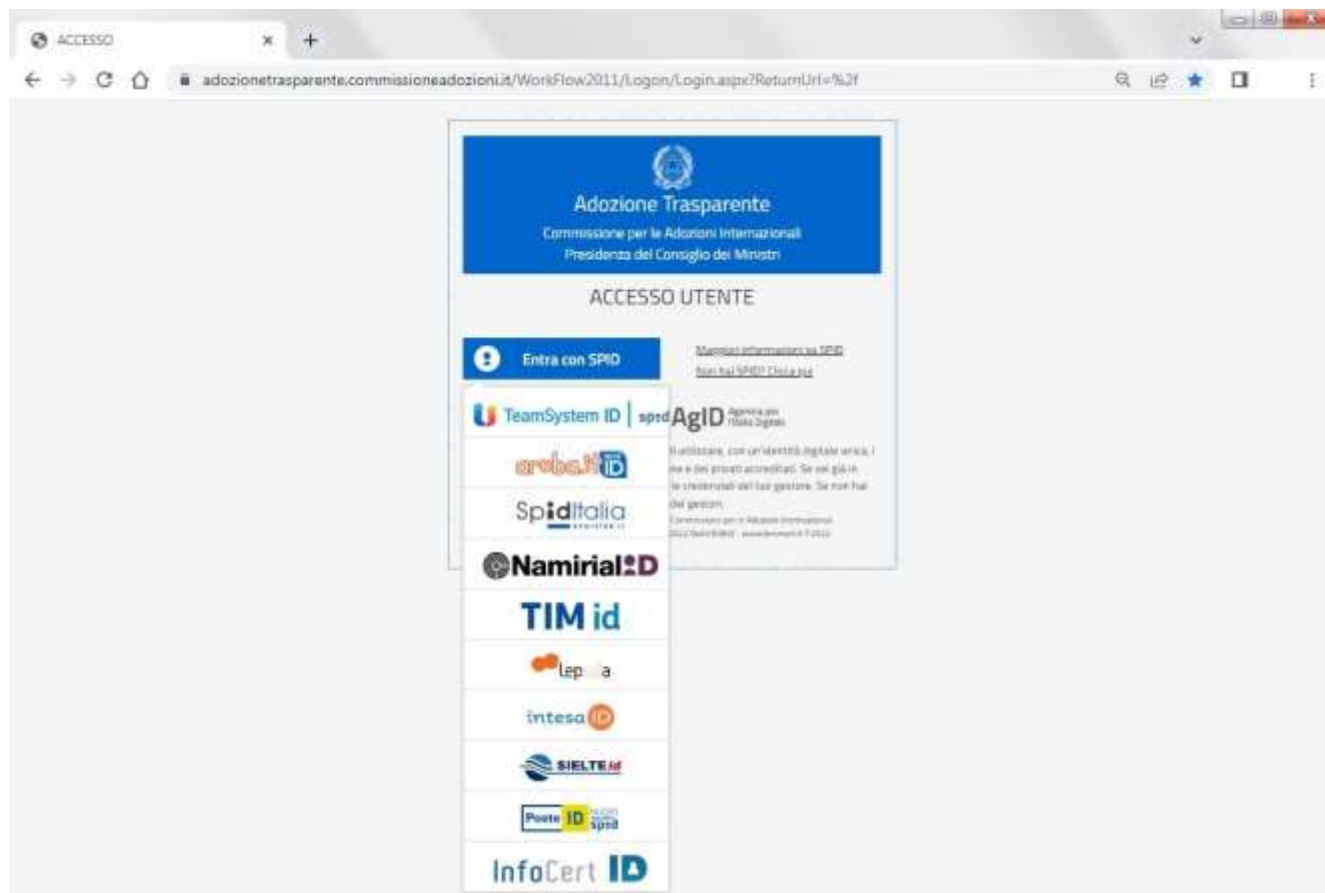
ACCESSO ×

adozionetrasparente.commissioneadozioni.it/WorkFlow2011/Logon/Login.aspx?ReturnUrl=%2f

Adozione Trasparente

Commissione per le Adozioni Internazionali

Presidenza del Consiglio dei Ministri

ACCESSO UTENTE

Entra con SPID

Maggiori informazioni su SPID

Non hai SPID? Clicca qui

TeamSystem ID | spid

AgID Agenzia per l'Italia Digitale

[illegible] utilizzare, con un'identità digitale unica, i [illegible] e dei privati accreditati. Se sei già in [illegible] le credenziali del tuo gestore. Se non hai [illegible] dei gestori.

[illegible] Commissione per le Adozioni Internazionali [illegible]

aruba.it ID

SpidItalia

Namirial ID

TIM id

lep a

intesa ID

SIELTE id

Poste ID spid

InfoCert ID